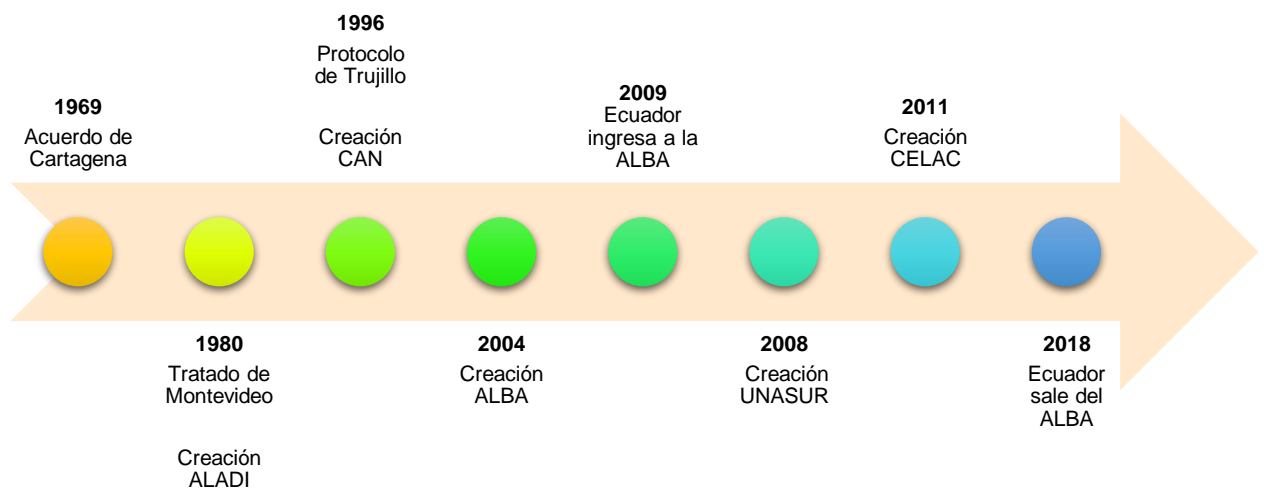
**1969**
Acuerdo de Cartagena

**1980**
Tratado de Montevideo

Creación ALADI

**1996**
Protocolo de Trujillo

Creación CAN

**2004**
Creación ALBA

**2009**
Ecuador ingresa a la ALBA

**2008**
Creación UNASUR

**2011**
Creación CELAC

**2018**
Ecuador sale del ALBA